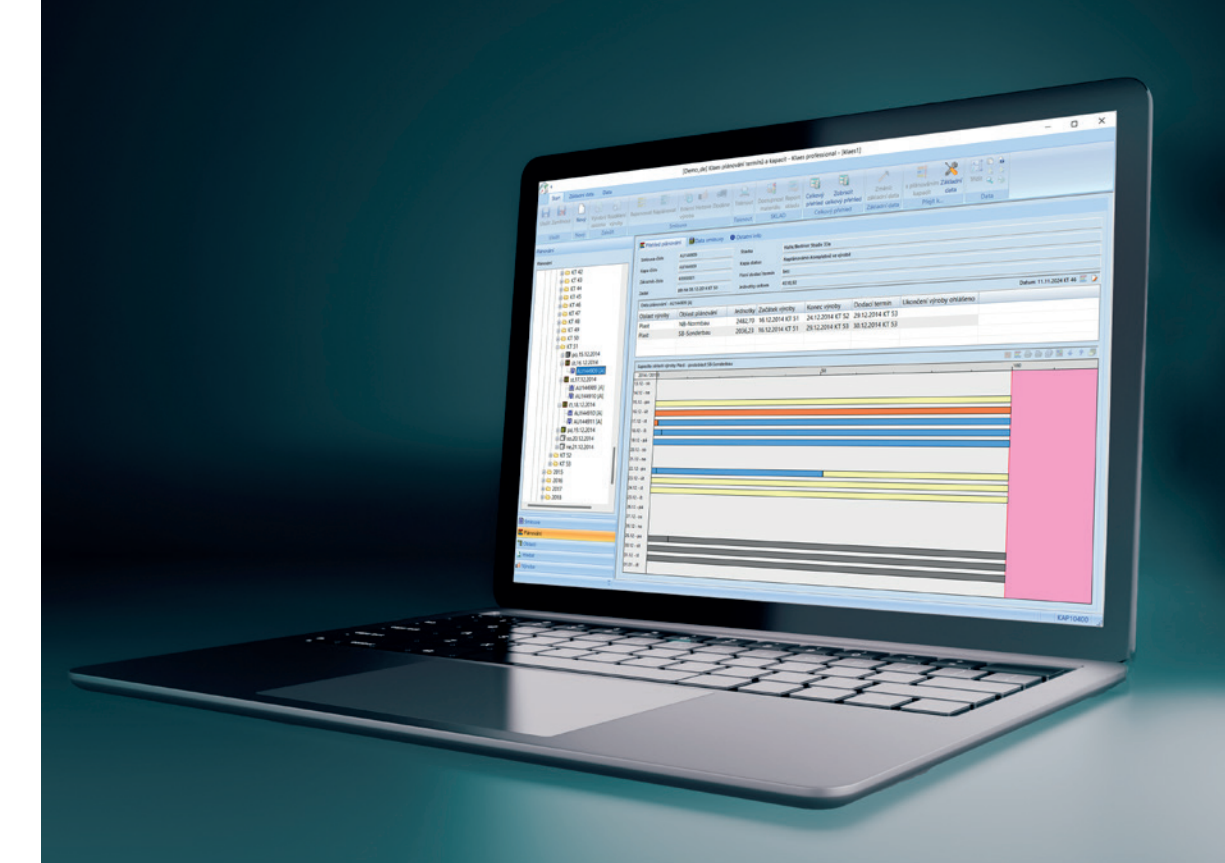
[Demo_de] Klaes plánování termínů a kapacit - Klaes professional - [klaes1]

Start
Základní data
Data

Celkový přehled
Zobrazit celkový přehled
Základní data
Data

Přehled plánování
Data výrobky
Detailní info

Datum: 11.11.2024 KT 46

| Oblast výroby | Oblast plánování | Jednotky | Začátek výroby | Konec výroby | Dodací termín | Ukončení výroby ohlášeno |
|---|---|---|---|---|---|---|
| Plast | NB-Normbau | 2482,70 | 16.12.2014 KT 51 | 24.12.2014 KT 52 | 29.12.2014 KT 53 | |
| Plast | SB-Sonderbau | 2036,23 | 16.12.2014 KT 51 | 29.12.2014 KT 53 | 30.12.2014 KT 53 | |

KT 42
KT 43
KT 44
KT 45
KT 46
KT 47
KT 48
KT 49
KT 50
KT 51
po 15.12.2014
út 16.12.2014
st 17.12.2014
čt 18.12.2014
pá 19.12.2014
so 20.12.2014
ne 21.12.2014
KT 52
KT 53
2015
2016
2017
2018

Plánování

KAP10400